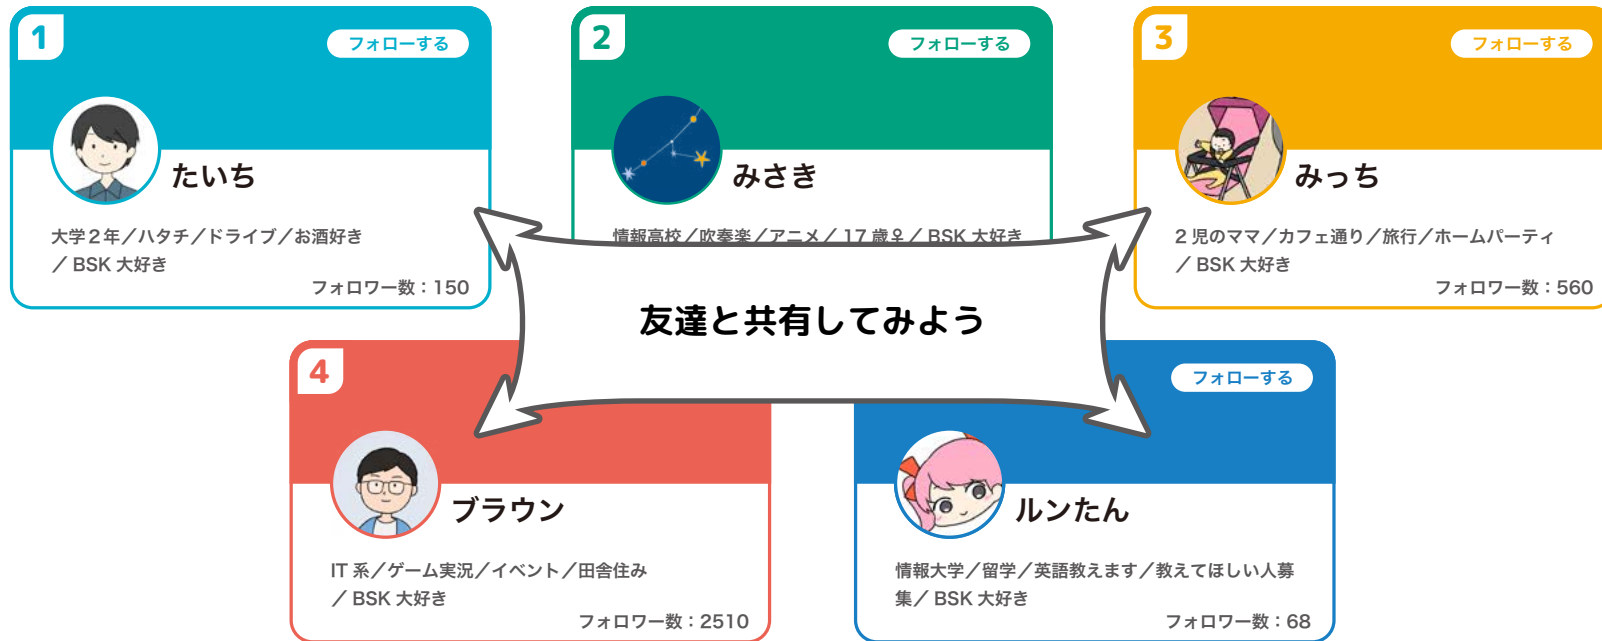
1

フォローする

たいち

大学２年／ハタチ／ドライブ／お酒好き／BSK 大好き

フォロワー数：150

2

フォローする

みさき

情報高校／吹奏楽／アニメ／17 歳♀／BSK 大好き

3

フォローする

みっち

２児のママ／カフェ通り／旅行／ホームパーティ／BSK 大好き

フォロワー数：560

友達と共有してみよう

4

ブラウン

IT 系／ゲーム実況／イベント／田舎住み／BSK 大好き

フォロワー数：2510

フォローする

ルンたん

情報大学／留学／英語教えます／教えてほしい人募集／BSK 大好き

フォロワー数：68